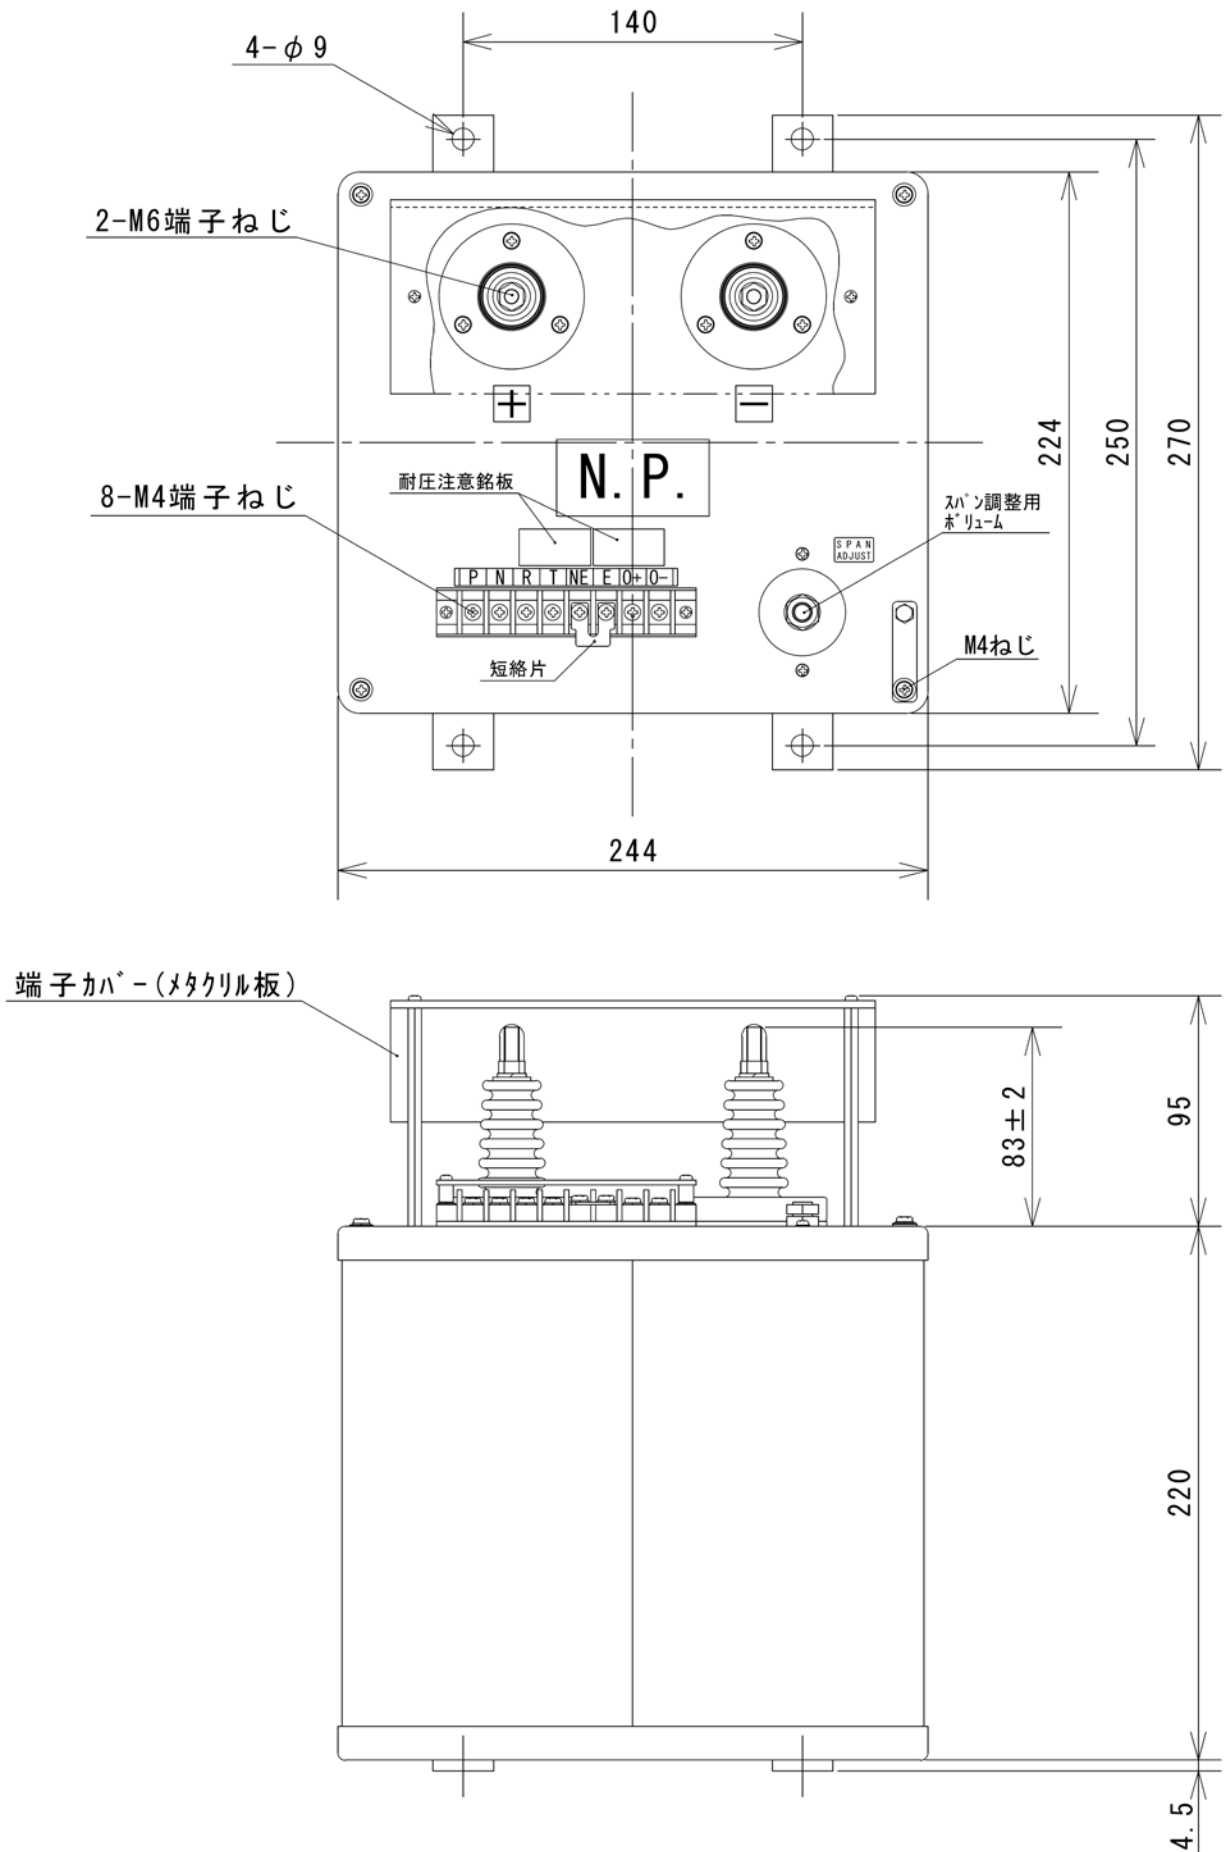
140

4-$\phi$9

2-M6端子ねじ

+

−

224

250

270

N.P.

8-M4端子ねじ

耐圧注意銘板

スパン調整用
ボリューム

SPAN
ADJUST

| P | N | R | T | NE | E | O+ | O- |
|---|---|---|---|---|---|---|---|

短絡片

M4ねじ

244

端子カバー(メタクリル板)

83±2

95

220

4.5